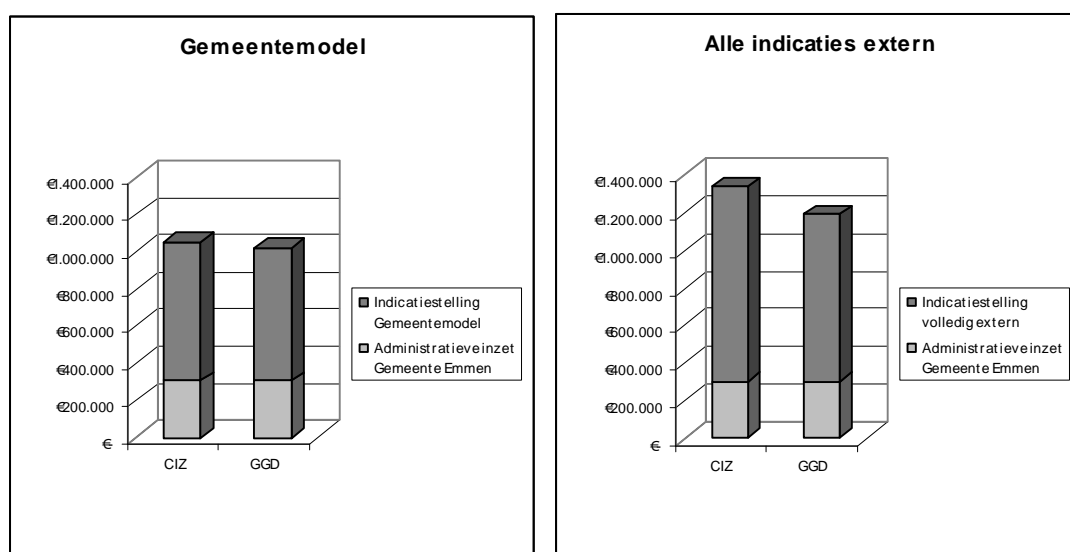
Gemeentemodel

€1.400.000
€1.200.000
€1.000.000
€800.000
€600.000
€400.000
€200.000
€

CIZ
GGD

Indicatiestelling Gemeentemodel
Administratieve inzet Gemeente Emmen

Alle indicaties extern

€1.400.000
€1.200.000
€1.000.000
€800.000
€600.000
€400.000
€200.000
€

CIZ
GGD

Indicatiestelling volledig extern
Administratieve inzet Gemeente Emmen